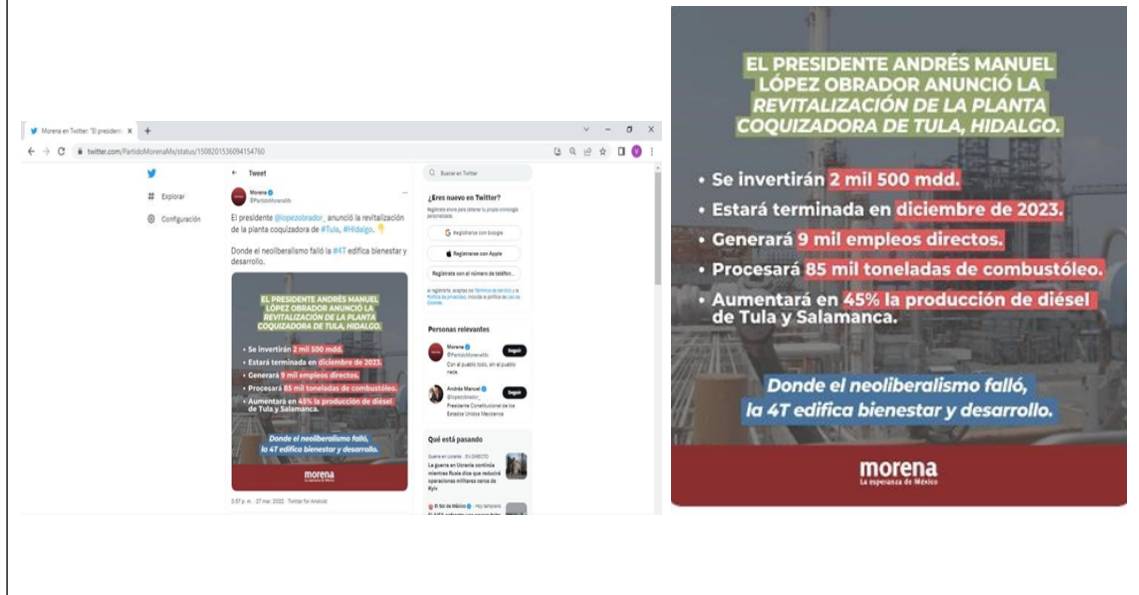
Morena en Twitter: "El presiden X +

twitter.com/PartidoMorenaMx/status/1508201536094154760

Explorar

Configuración

Tweet

Morena
@PartidoMorenaMx

El presidente @lopezobrador_ anunció la revitalización de la planta coquizadora de #Tula, #Hidalgo.

Donde el neoliberalismo falló la #4T edifica bienestar y desarrollo.

EL PRESIDENTE ANDRÉS MANUEL LÓPEZ OBRADOR ANUNCIÓ LA REVITALIZACIÓN DE LA PLANTA COQUIZADORA DE TULA, HIDALGO.

• Se invertirán 2 mil 500 mdd.
• Estará terminada en diciembre de 2023.
• Generará 9 mil empleos directos.
• Procesará 85 mil toneladas de combustóleo.
• Aumentará en 45% la producción de diésel de Tula y Salamanca.

Donde el neoliberalismo falló, la 4T edifica bienestar y desarrollo.

morena

3:57 p. m. · 27 mar. 2022 · Twitter for Android

Buscar en Twitter

¿Eres nuevo en Twitter?

Regístrate ahora para obtener tu propia cronología personalizada.

Registrarse con Google

Registrarse con Apple

Regístrate con el número de teléfono

Personas relevantes

Morena
@PartidoMorenaMx
Con el pueblo todo, sin el pueblo nada.

Seguir

Andrés Manuel
@lopezobrador_
Presidente Constitucional de los Estados Unidos Mexicanos

Seguir

Qué está pasando

Guerra en Ucrania · EN DIRECTO
La guerra en Ucrania continúa mientras Rusia dice que reducirá operaciones militares cerca de Kyiv

El Sol de México · Hoy temprano

EL PRESIDENTE ANDRÉS MANUEL LÓPEZ OBRADOR ANUNCIÓ LA REVITALIZACIÓN DE LA PLANTA COQUIZADORA DE TULA, HIDALGO.

• Se invertirán 2 mil 500 mdd.
• Estará terminada en diciembre de 2023.
• Generará 9 mil empleos directos.
• Procesará 85 mil toneladas de combustóleo.
• Aumentará en 45% la producción de diésel de Tula y Salamanca.

Donde el neoliberalismo falló, la 4T edifica bienestar y desarrollo.

morena
La esperanza de México